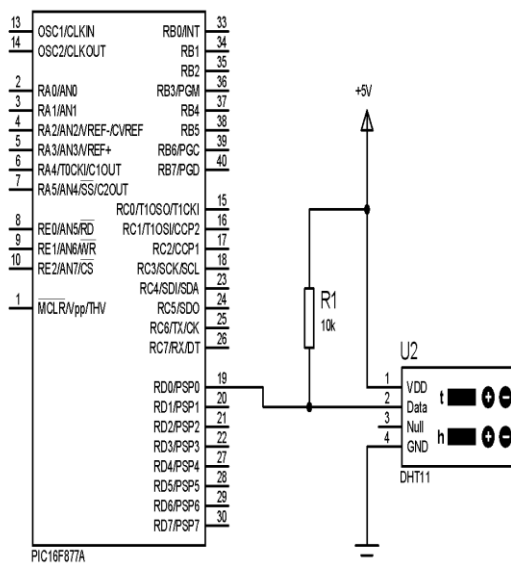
13 OSC1/CLKIN
14 OSC2/CLKOUT

2 RA0/AN0
3 RA1/AN1
4 RA2/AN2/VREF-/CVREF
5 RA3/AN3/VREF+
6 RA4/T0CKI/C1OUT
7 RA5/AN4/$\overline{SS}$/C2OUT

8 RE0/AN5/$\overline{RD}$
9 RE1/AN6/$\overline{WR}$
10 RE2/AN7/$\overline{CS}$

1 $\overline{MCLR}$/Vpp/THV

RB0/INT 33
RB1 34
RB2 35
RB3/PGM 36
RB4 37
RB5 38
RB6/PGC 39
RB7/PGD 40

RC0/T1OSO/T1CKI 15
RC1/T1OSI/CCP2 16
RC2/CCP1 17
RC3/SCK/SCL 18
RC4/SDI/SDA 23
RC5/SDO 24
RC6/TX/CK 25
RC7/RX/DT 26

RD0/PSP0 19
RD1/PSP1 20
RD2/PSP2 21
RD3/PSP3 22
RD4/PSP4 27
RD5/PSP5 28
RD6/PSP6 29
RD7/PSP7 30

PIC16F877A

+5V

R1
10k

U2
1 VDD
2 Data
3 Null
4 GND
DHT11

t
h